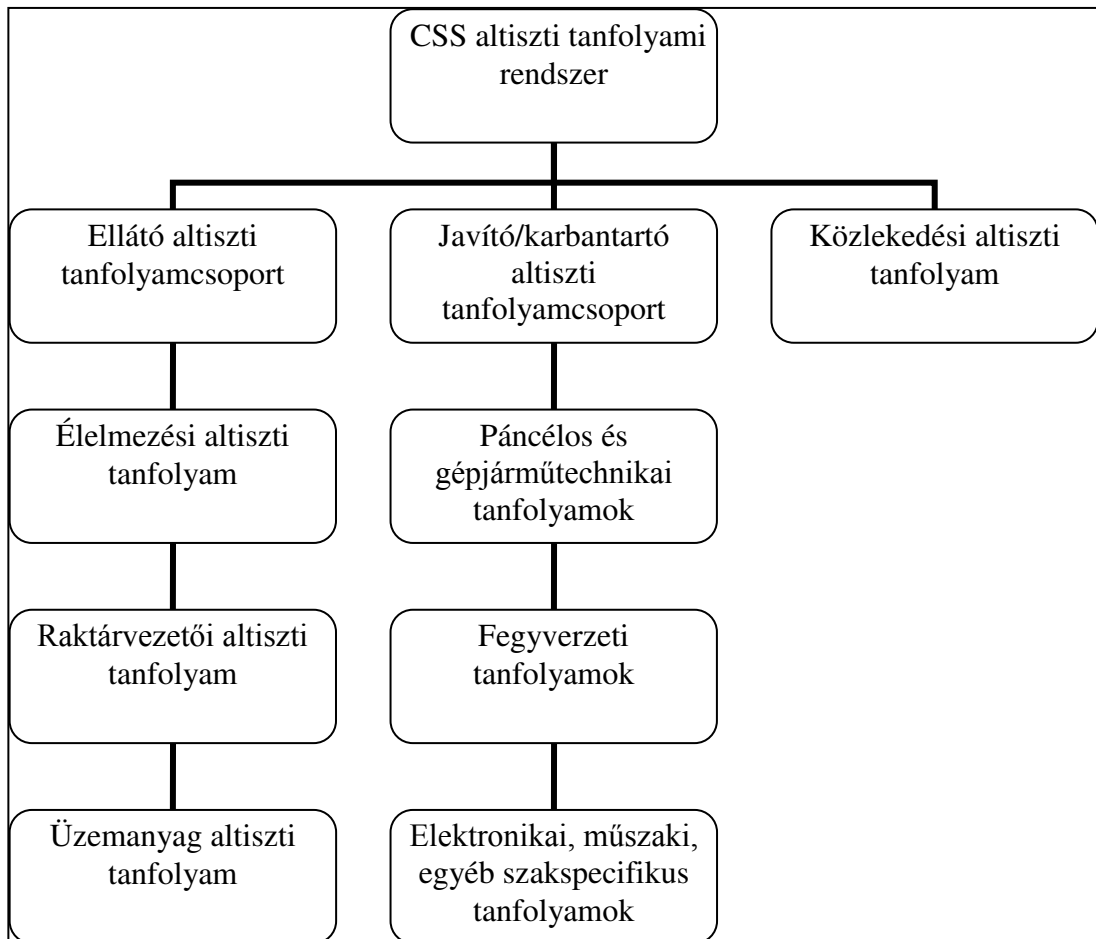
CSS altiszti tanfolyami rendszer

Ellátó altiszti tanfolyamcsoport

Javító/karbantartó altiszti tanfolyamcsoport

Közlekedési altiszti tanfolyam

Élelmezési altiszti tanfolyam

Páncélos és gépjárműtechnikai tanfolyamok

Raktárvezetői altiszti tanfolyam

Fegyverzeti tanfolyamok

Üzemanyag altiszti tanfolyam

Elektronikai, műszaki, egyéb szakspecifikus tanfolyamok